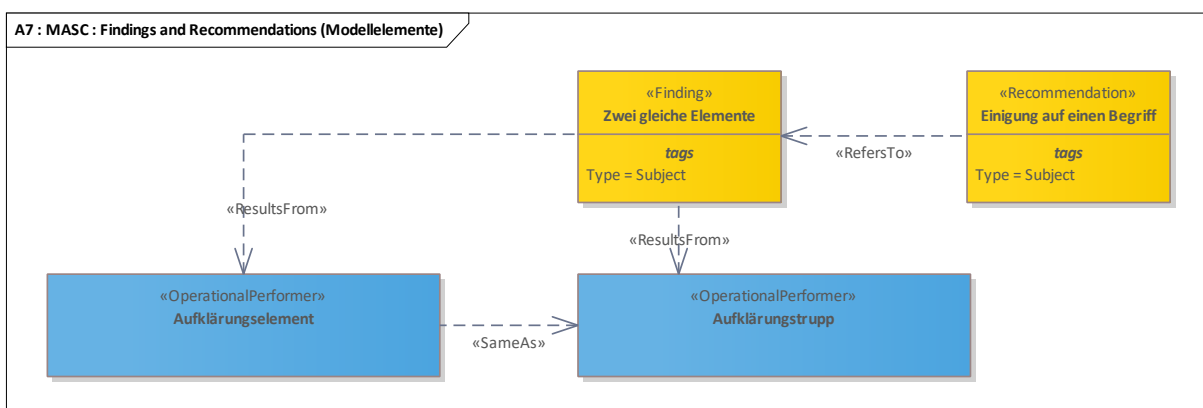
A7 : MASC : Findings and Recommendations (Modellelemente)

«Finding»
Zwei gleiche Elemente

tags
Type = Subject

«Recommendation»
Einigung auf einen Begriff

tags
Type = Subject

«RefersTo»

«ResultsFrom»

«ResultsFrom»

«OperationalPerformer»
Aufklärungselement

«SameAs»

«OperationalPerformer»
Aufklärungstrupp